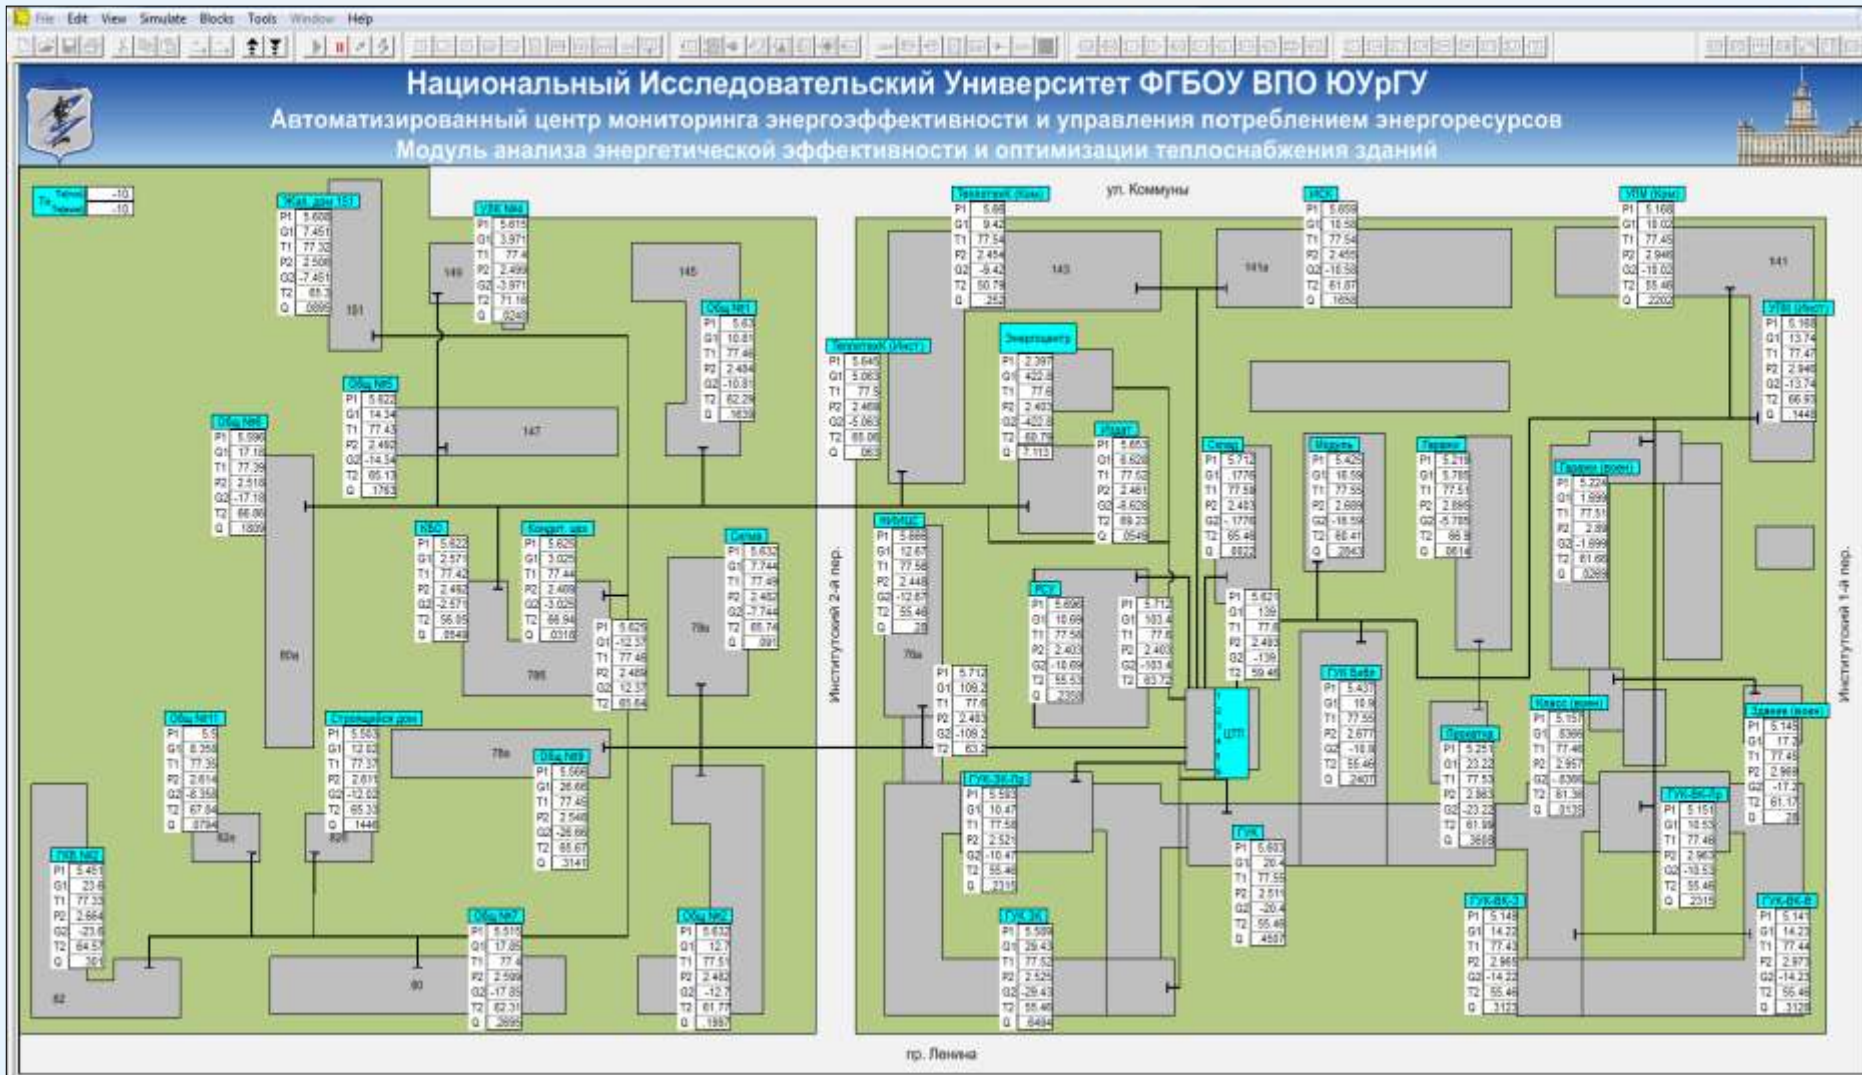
File Edit View Simulate Blocks Tools Window Help

Национальный Исследовательский Университет ФГБОУ ВПО ЮУрГУ
Автоматизированный центр мониторинга энергоэффективности и управления потреблением энергоресурсов
Модуль анализа энергетической эффективности и оптимизации теплоснабжения зданий

ул. Коммуны

Институтский 2-й пер.

Институтский 1-й пер.

пр. Ленина

Жил. дом 151
P1 5.608
G1 7.451
T1 77.32
P2 2.508
G2 -7.451
T2 65.3
Q .0695

151

149

УВК №4
P1 5.615
G1 3.971
T1 77.4
P2 2.499
G2 -3.971
T2 71.16
Q .0248

145

Общ №1
P1 5.63
G1 10.81
T1 77.46
P2 2.484
G2 -10.81
T2 62.29
Q .1639

Общ №5
P1 5.622
G1 14.34
T1 77.43
P2 2.492
G2 -14.34
T2 65.13
Q .1763

147

Общ №6
P1 5.596
G1 17.18
T1 77.39
P2 2.518
G2 -17.18
T2 66.86
Q .1809

80и

КВО
P1 5.622
G1 2.571
T1 77.42
P2 2.492
G2 -2.571
T2 56.05
Q .0548

Кондит. цех
P1 5.629
G1 3.025
T1 77.44
P2 2.489
G2 -3.025
T2 66.94
Q .0318

P1 5.629
G1 -12.37
T1 77.46
P2 2.489
G2 12.37
T2 65.64

78б

78в

Сигма
P1 5.632
G1 7.744
T1 77.49
P2 2.482
G2 -7.744
T2 65.74
Q .091

Общ №11
P1 5.5
G1 8.358
T1 77.35
P2 2.614
G2 -8.358
T2 67.84
Q .0794

Строящийся дом
P1 5.563
G1 12.02
T1 77.37
P2 2.611
G2 -12.02
T2 65.33
Q .1446

78а

Общ №9
P1 5.566
G1 26.66
T1 77.45
P2 2.548
G2 -26.66
T2 65.67
Q .3141

82а

80б

ГУВ №2
P1 5.451
G1 23.6
T1 77.33
P2 2.664
G2 -23.6
T2 64.57
Q .301

82

Общ №7
P1 5.515
G1 17.85
T1 77.4
P2 2.599
G2 -17.85
T2 62.31
Q .2695

80

Общ №2
P1 5.632
G1 12.7
T1 77.51
P2 2.482
G2 -12.7
T2 61.77
Q .1987

Теплотех (Кин)
P1 5.66
G1 9.42
T1 77.54
P2 2.454
G2 -9.42
T2 50.79
Q .252

143

Теплотех (Инст)
P1 5.645
G1 5.063
T1 77.5
P2 2.469
G2 -5.063
T2 65.06
Q .063

Энергоцентр
P1 2.397
G1 422.8
T1 77.6
P2 2.403
G2 -422.8
T2 60.79
Q 7.113

ИСК
P1 5.659
G1 16.58
T1 77.54
P2 2.455
G2 -16.58
T2 61.87
Q .1650

141а

УПМ (Кин)
P1 5.168
G1 18.02
T1 77.49
P2 2.946
G2 -18.02
T2 55.46
Q .2202

141

УПМ (Инст)
P1 5.168
G1 13.74
T1 77.47
P2 2.946
G2 -13.74
T2 66.93
Q .1448

Издат
P1 5.653
G1 8.628
T1 77.52
P2 2.461
G2 -8.628
T2 69.23
Q .0549

Склад
P1 5.713
G1 .1776
T1 77.58
P2 2.483
G2 -.1776
T2 65.48
Q .0022

Модуль
P1 5.425
G1 18.59
T1 77.55
P2 2.689
G2 -18.59
T2 68.41
Q .2043

Гараж
P1 5.219
G1 5.785
T1 77.51
P2 2.895
G2 -5.785
T2 66.9
Q .0614

Гараж (воен)
P1 5.224
G1 1.899
T1 77.51
P2 2.89
G2 -1.899
T2 61.68
Q .0269

НИИЦС
P1 5.666
G1 12.87
T1 77.58
P2 2.448
G2 -12.87
T2 55.46
Q .28

76а

РСУ
P1 5.696
G1 10.69
T1 77.58
P2 2.403
G2 -10.69
T2 55.53
Q .2359

P1 5.712
G1 103.4
T1 77.6
P2 2.403
G2 -103.4
T2 63.72

P1 5.621
G1 139
T1 77.6
P2 2.493
G2 -139
T2 59.46

P1 5.712
G1 109.2
T1 77.6
P2 2.403
G2 -109.2
T2 63.2

ЦТП

ГУК Бибб
P1 5.437
G1 18.9
T1 77.55
P2 2.677
G2 -18.9
T2 55.46
Q .2407

Переход
P1 5.251
G1 23.22
T1 77.53
P2 2.863
G2 -23.22
T2 61.99
Q .3608

Класс (воен)
P1 5.157
G1 .8366
T1 77.46
P2 2.957
G2 -.8366
T2 81.38
Q .0135

Здание (воен)
P1 5.145
G1 17.3
T1 77.45
P2 2.969
G2 -17.3
T2 61.17
Q .28

ГУК-ЗК-Пр
P1 5.593
G1 10.47
T1 77.58
P2 2.521
G2 -10.47
T2 55.46
Q .2318

ГУК
P1 5.603
G1 20.4
T1 77.55
P2 2.511
G2 -20.4
T2 55.46
Q .4507

ГУК-ВК-Пр
P1 5.151
G1 18.53
T1 77.46
P2 2.963
G2 -18.53
T2 55.46
Q .2315

ГУК ЗК
P1 5.589
G1 29.43
T1 77.52
P2 2.525
G2 -29.43
T2 55.46
Q .6484

ГУК-ВК-З
P1 5.149
G1 14.22
T1 77.43
P2 2.965
G2 -14.22
T2 55.46
Q .3122

ГУК-ВК-В
P1 5.141
G1 14.23
T1 77.44
P2 2.973
G2 -14.23
T2 55.46
Q .2125

Тн -10
-10